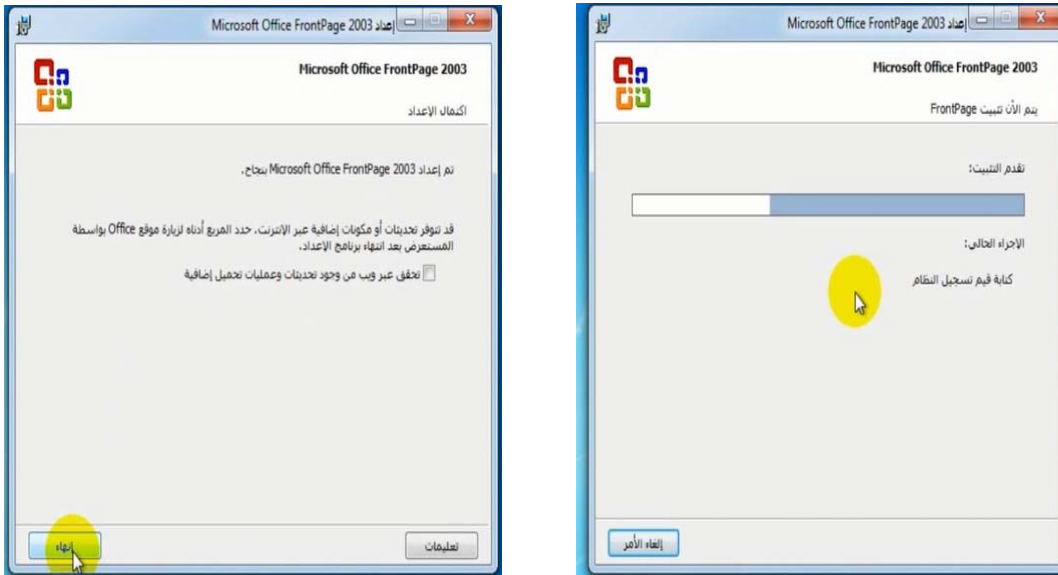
إعداد Microsoft Office FrontPage 2003

Microsoft Office FrontPage 2003

يتم الآن تثبيت FrontPage

تقدم التثبيت:

الإجراء الحالي:

كتابة قيم تسجيل النظام

إلغاء الأمر

إعداد Microsoft Office FrontPage 2003

Microsoft Office FrontPage 2003

اكتمال الإعداد

تم إعداد Microsoft Office FrontPage 2003 بنجاح.

قد تتوفر تحديثات أو مكونات إضافية عبر الإنترنت. حدد المربع أدناه لزيارة موقع Office بواسطة المستعرض بعد انتهاء برنامج الإعداد.

تحقق عبر ويب من وجود تحديثات وعمليات تحميل إضافية

تعليمات

إنهاء